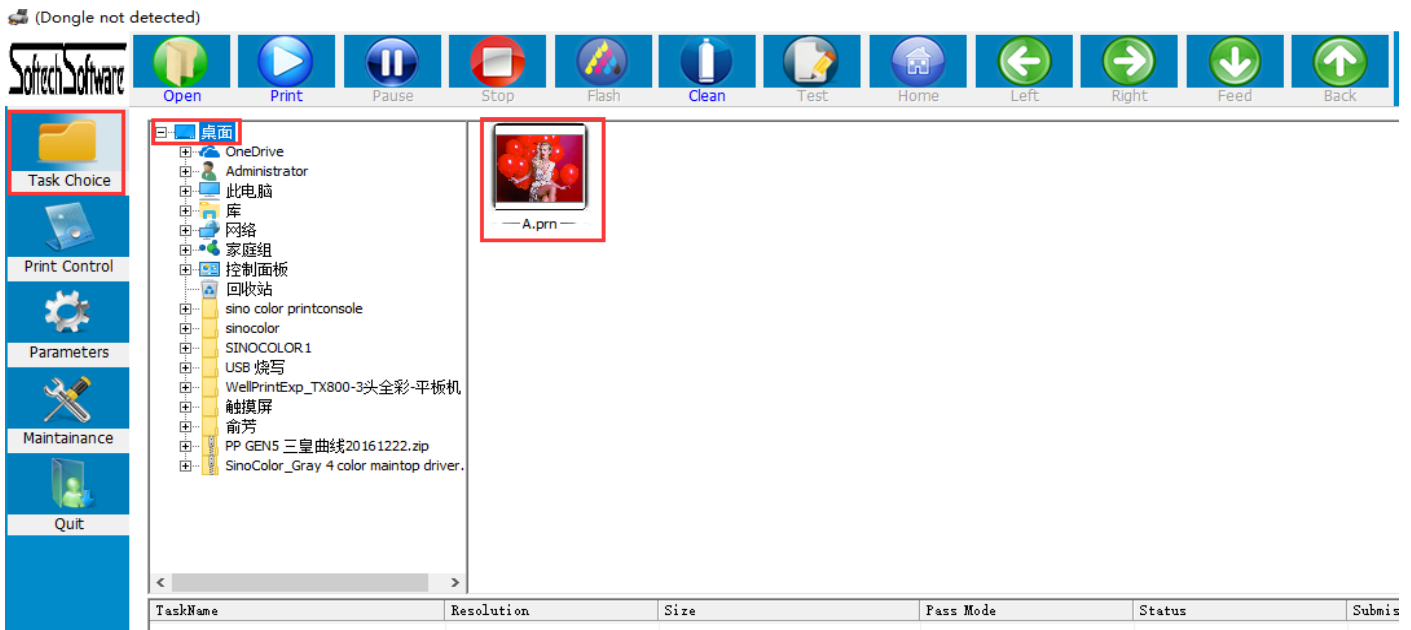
(Dongle not detected)

SofTech Software

Open Print Pause Stop Flash Clean Test Home Left Right Feed Back

Task Choice

Print Control

Parameters

Maintainance

Quit

桌面
OneDrive
Administrator
此电脑
库
网络
家庭组
控制面板
回收站
sino color printconsole
sinocolor
SINOCOLOR1
USB 烧写
WellPrintExp_TX800-3头全彩-平板机
触摸屏
俞芳
PP GEN5 三皇曲线20161222.zip
SinoColor_Gray 4 color maintop driver.

A.prn

| TaskName | Resolution | Size | Pass Mode | Status | Submis |
|---|---|---|---|---|---|